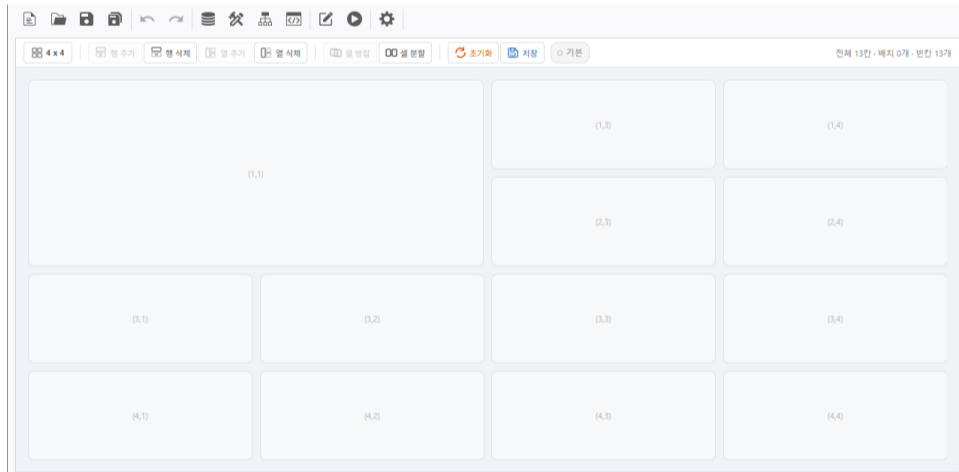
4 x 4 | 행 추가 | 행 삭제 | 열 추가 | 열 삭제 | 셀 병합 | 셀 분할 | 초기화 | 저장 | 기본

전체 13칸 · 배치 0개 · 빈칸 13개

(1,1)

(1,3)

(1,4)

(2,3)

(2,4)

(3,1)

(3,2)

(3,3)

(3,4)

(4,1)

(4,2)

(4,3)

(4,4)